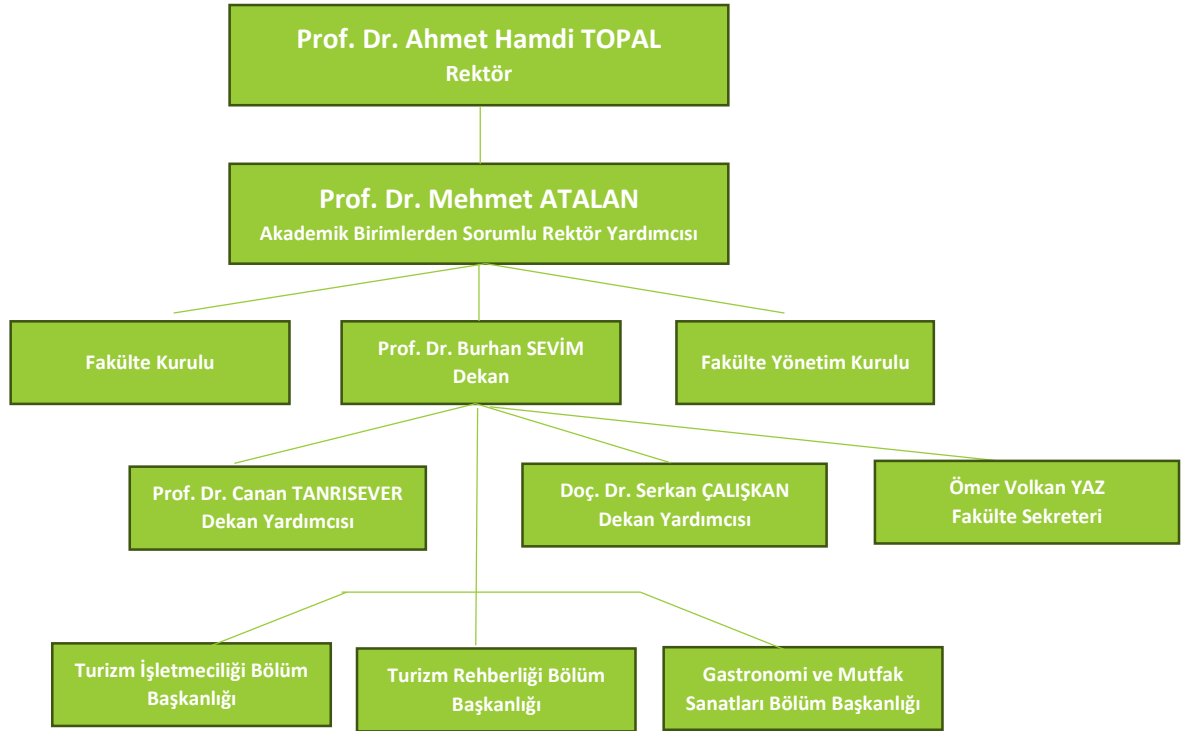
Prof. Dr. Ahmet Hamdi TOPAL
Rektör

Prof. Dr. Mehmet ATALAN
Akademik Birimlerden Sorumlu Rektör Yardımcısı

Fakülte Kurulu

Prof. Dr. Burhan SEVİM
Dekan

Fakülte Yönetim Kurulu

Prof. Dr. Canan TANRISEVER
Dekan Yardımcısı

Doç. Dr. Serkan ÇALIŞKAN
Dekan Yardımcısı

Ömer Volkan YAZ
Fakülte Sekreteri

Turizm İşletmeciliği Bölüm Başkanlığı

Turizm Rehberliği Bölüm Başkanlığı

Gastronomi ve Mutfak Sanatları Bölüm Başkanlığı